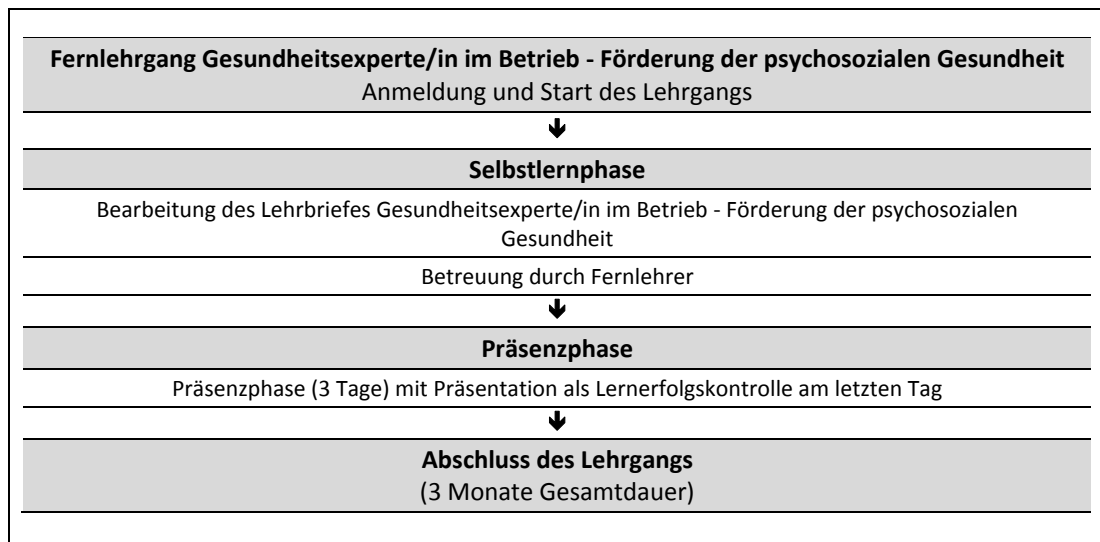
Fernlehrgang Gesundheitsexperte/in im Betrieb - Förderung der psychosozialen Gesundheit
Anmeldung und Start des Lehrgangs

↓

Selbstlernphase

Bearbeitung des Lehrbriefes Gesundheitsexperte/in im Betrieb - Förderung der psychosozialen Gesundheit

Betreuung durch Fernlehrer

↓

Präsenzphase

Präsenzphase (3 Tage) mit Präsentation als Lernerfolgskontrolle am letzten Tag

↓

Abschluss des Lehrgangs
(3 Monate Gesamtdauer)